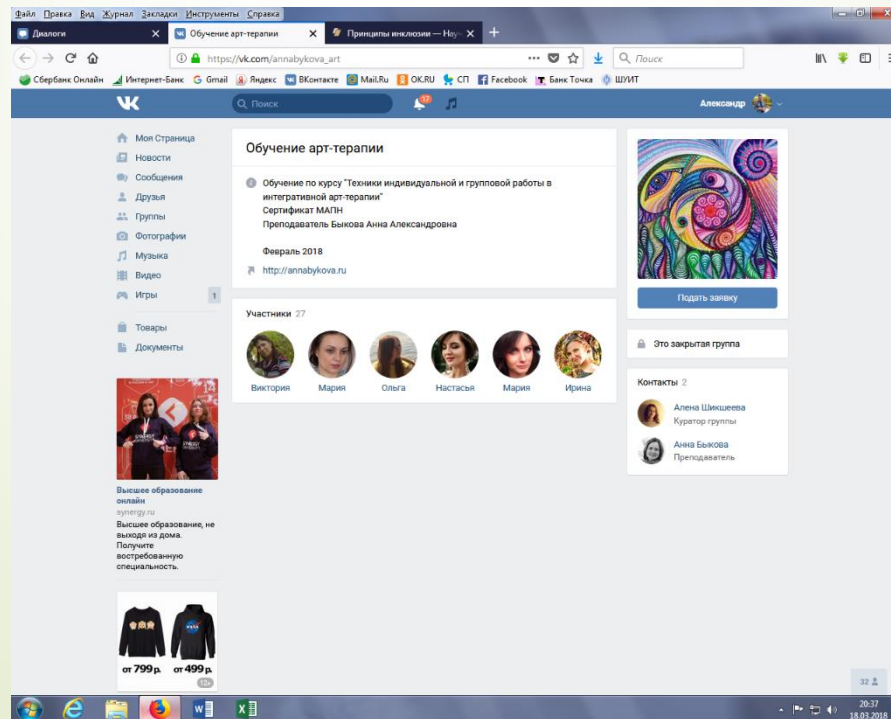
Файл Правка Вид Журнал Закладки Инструменты Справка

Диалоги
Обучение арт-терапии
Принципы инклюзии — Нау

https://vk.com/annabykova_art
Поиск

Сбербанк Онлайн Интернет-Банк Gmail Яндекс ВКонтакте Mail.Ru OK.RU СП Facebook Банк Точка ШУИТ

Поиск
17
Александр

Моя Страница
Новости
Сообщения
Друзья
Группы
Фотографии
Музыка
Видео
Игры 1
Товары
Документы

Высшее образование онлайн
synergy.ru
Высшее образование, не выходя из дома. Получите востребованную специальность.

от 799 р. от 499 р.
12+

Обучение арт-терапии

Обучение по курсу "Техники индивидуальной и групповой работы в интегративной арт-терапии"
Сертификат МАПН
Преподаватель Быкова Анна Александровна

Февраль 2018

http://annabykova.ru

Участники 27

Виктория Мария Ольга Настасья Мария Ирина

Подать заявку

Это закрытая группа

Контакты 2

Алена Шикшеева
Куратор группы

Анна Быкова
Преподаватель

32

20:37
18.03.2018